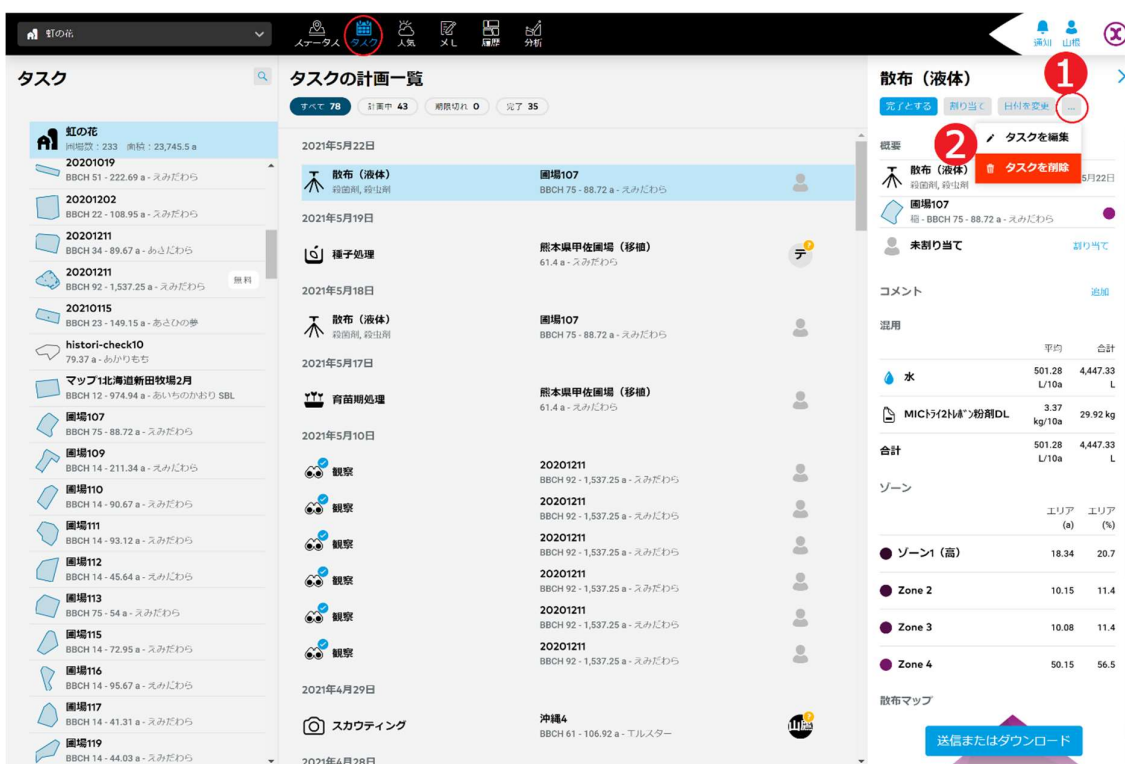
虹の花

ステータス タスク 人気 メル 履歴 分析

通知 山根

タスク

虹の花
圃場数：233 面積：23,745.5 a

20201019
BBCH 51 - 222.69 a - えみだわら

20201202
BBCH 22 - 108.95 a - えみだわら

20201211
BBCH 34 - 89.67 a - あさだわら

20201211
BBCH 92 - 1,537.25 a - えみだわら
無料

20210115
BBCH 23 - 149.15 a - あさひの夢

histori-check10
79.37 a - あかりもち

マップ1北海道新田牧場2月
BBCH 12 - 974.94 a - あいちのかおり SBL

圃場107
BBCH 75 - 88.72 a - えみだわら

圃場109
BBCH 14 - 211.34 a - えみだわら

圃場110
BBCH 14 - 90.67 a - えみだわら

圃場111
BBCH 14 - 93.12 a - えみだわら

圃場112
BBCH 14 - 45.64 a - えみだわら

圃場113
BBCH 75 - 54 a - えみだわら

圃場115
BBCH 14 - 72.95 a - えみだわら

圃場116
BBCH 14 - 95.67 a - えみだわら

圃場117
BBCH 14 - 41.31 a - えみだわら

圃場119
BBCH 14 - 44.03 a - えみだわら

タスクの計画一覧

すべて 78 計画中 43 期限切れ 0 完了 35

2021年5月22日

散布（液体）
殺菌剤, 殺虫剤
圃場107
BBCH 75 - 88.72 a - えみだわら

2021年5月19日

種子処理
熊本県甲佐圃場（移植）
61.4 a - えみだわら
テ

2021年5月18日

散布（液体）
殺菌剤, 殺虫剤
圃場107
BBCH 75 - 88.72 a - えみだわら

2021年5月17日

育苗期処理
熊本県甲佐圃場（移植）
61.4 a - えみだわら

2021年5月10日

観察
20201211
BBCH 92 - 1,537.25 a - えみだわら

観察
20201211
BBCH 92 - 1,537.25 a - えみだわら

観察
20201211
BBCH 92 - 1,537.25 a - えみだわら

観察
20201211
BBCH 92 - 1,537.25 a - えみだわら

観察
20201211
BBCH 92 - 1,537.25 a - えみだわら

観察
20201211
BBCH 92 - 1,537.25 a - えみだわら

2021年4月29日

スカウティング
沖縄4
BBCH 61 - 106.92 a - Tルスター
山根

2021年4月28日

散布（液体）
1
完了とする 割り当て 日付を変更 ...
2
タスクを編集
タスクを削除

概要
散布（液体）
殺菌剤, 殺虫剤
5月22日
圃場107
稲 - BBCH 75 - 88.72 a - えみだわら
未割り当て
割り当て

コメント
追加

混用
| | 平均 | 合計 |
|---|---|---|
| 水 | 501.28 L/10a | 4,447.33 L |
| MICトライ21ルバン粉剤DL | 3.37 kg/10a | 29.92 kg |
| 合計 | 501.28 L/10a | 4,447.33 L |

ゾーン
| | エリア (a) | エリア (%) |
|---|---|---|
| ゾーン1（高） | 18.34 | 20.7 |
| Zone 2 | 10.15 | 11.4 |
| Zone 3 | 10.08 | 11.4 |
| Zone 4 | 50.15 | 56.5 |

散布マップ
送信またはダウンロード